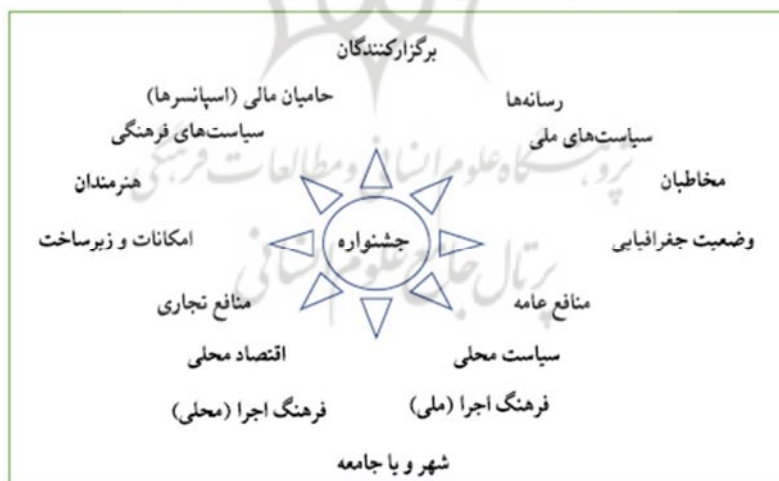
برگزارکنندگان

حامیان مالی (اسپانسرها)

رسانه‌ها

سیاست‌های فرهنگی

سیاست‌های ملی

هنرمندان

مخاطبان

امکانات و زیرساخت

جشنواره

وضعیت جغرافیایی

منافع تجاری

منافع عامه

اقتصاد محلی

سیاست محلی

فرهنگ اجرا (محلی)

فرهنگ اجرا (ملی)

شهر و یا جامعه

پژوهشگاه علوم انسانی و مطالعات فرهنگی

پرتال جامع علوم انسانی